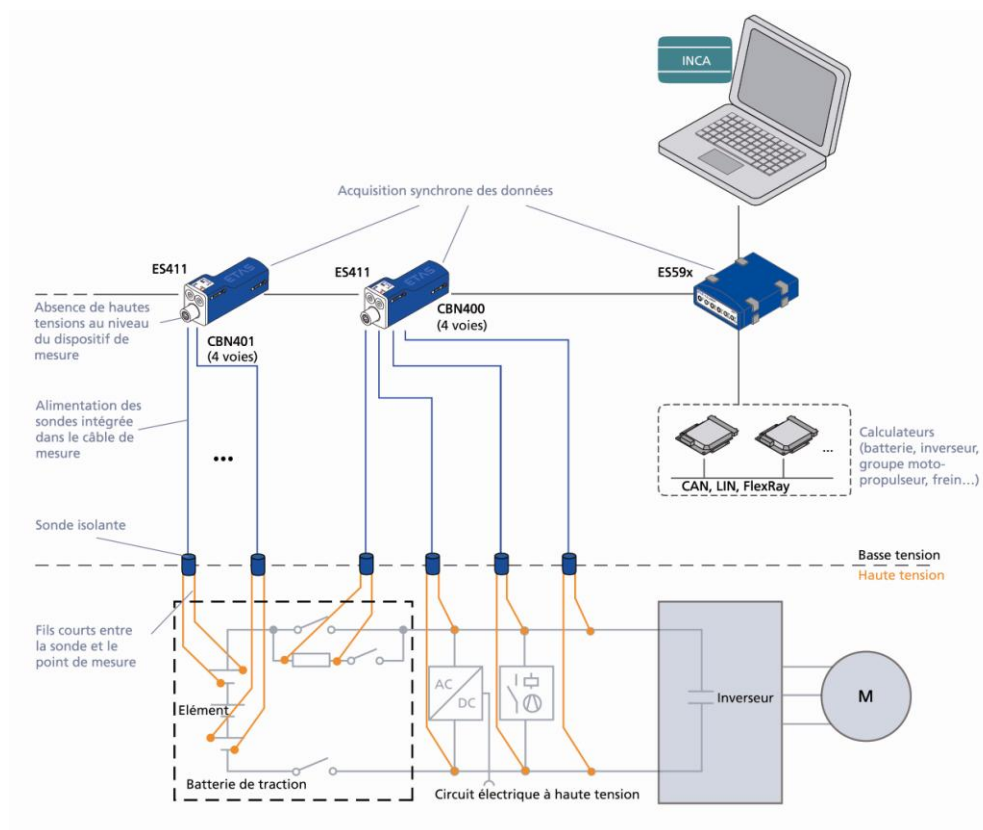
INCA

Acquisition synchrone des données

ES411

ES411

ES59x

Absence de hautes tensions au niveau du dispositif de mesure

CBN401 (4 voies)

CBN400 (4 voies)

Alimentation des sondes intégrée dans le câble de mesure

...

Calculateurs (batterie, inverseur, groupe moto-propulseur, frein...)

CAN, LIN, FlexRay

Sonde isolante

Basse tension

Haute tension

Fils courts entre la sonde et le point de mesure

AC

DC

Inverseur

M

Elément

Batterie de traction

Circuit électrique à haute tension